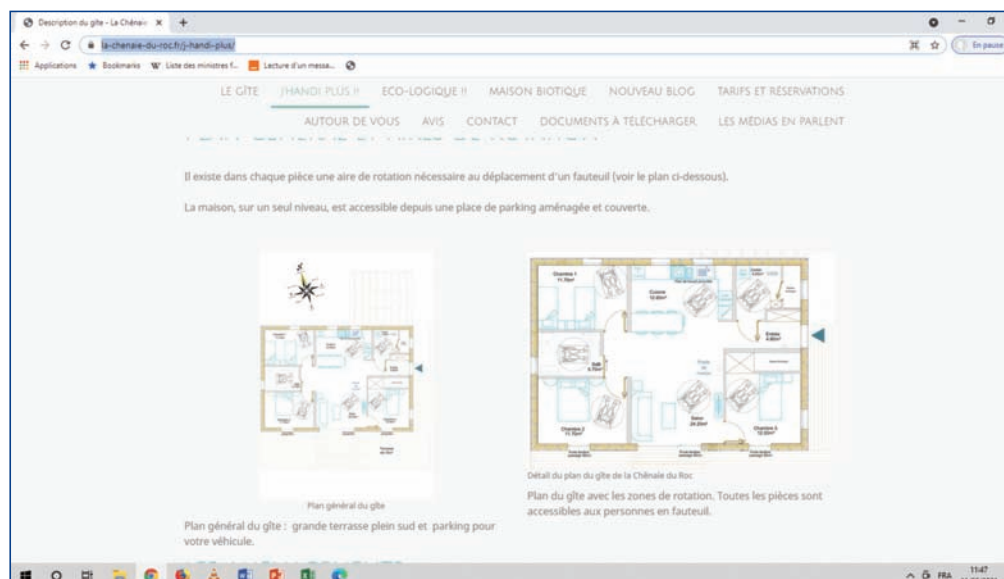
Description du gîte - La Chênaie ×

la-chenaie-du-roc.fr/j-handi-plus/

En pause

Applications Bookmarks Liste des ministres f... Lecture d'un messa...

LE GÎTE J'HANDI PLUS !! ECO-LOGIQUE !! MAISON BIOTIQUE NOUVEAU BLOG TARIFS ET RÉSERVATIONS

AUTOUR DE VOUS AVIS CONTACT DOCUMENTS À TÉLÉCHARGER LES MÉDIAS EN PARLENT

Il existe dans chaque pièce une aire de rotation nécessaire au déplacement d'un fauteuil (voir le plan ci-dessous).

La maison, sur un seul niveau, est accessible depuis une place de parking aménagée et couverte.

Chambre 1 11.70m²

Cuisine 12.60m²

Entrée

Salle

Salon 24.20m²

Chambre 2 11.70m²

Chambre 3 12.00m²

Plan général du gîte

Plan général du gîte : grande terrasse plein sud et parking pour votre véhicule.

Détail du plan du gîte de la Chênaie du Roc

Plan du gîte avec les zones de rotation. Toutes les pièces sont accessibles aux personnes en fauteuil.

FRA 11:47